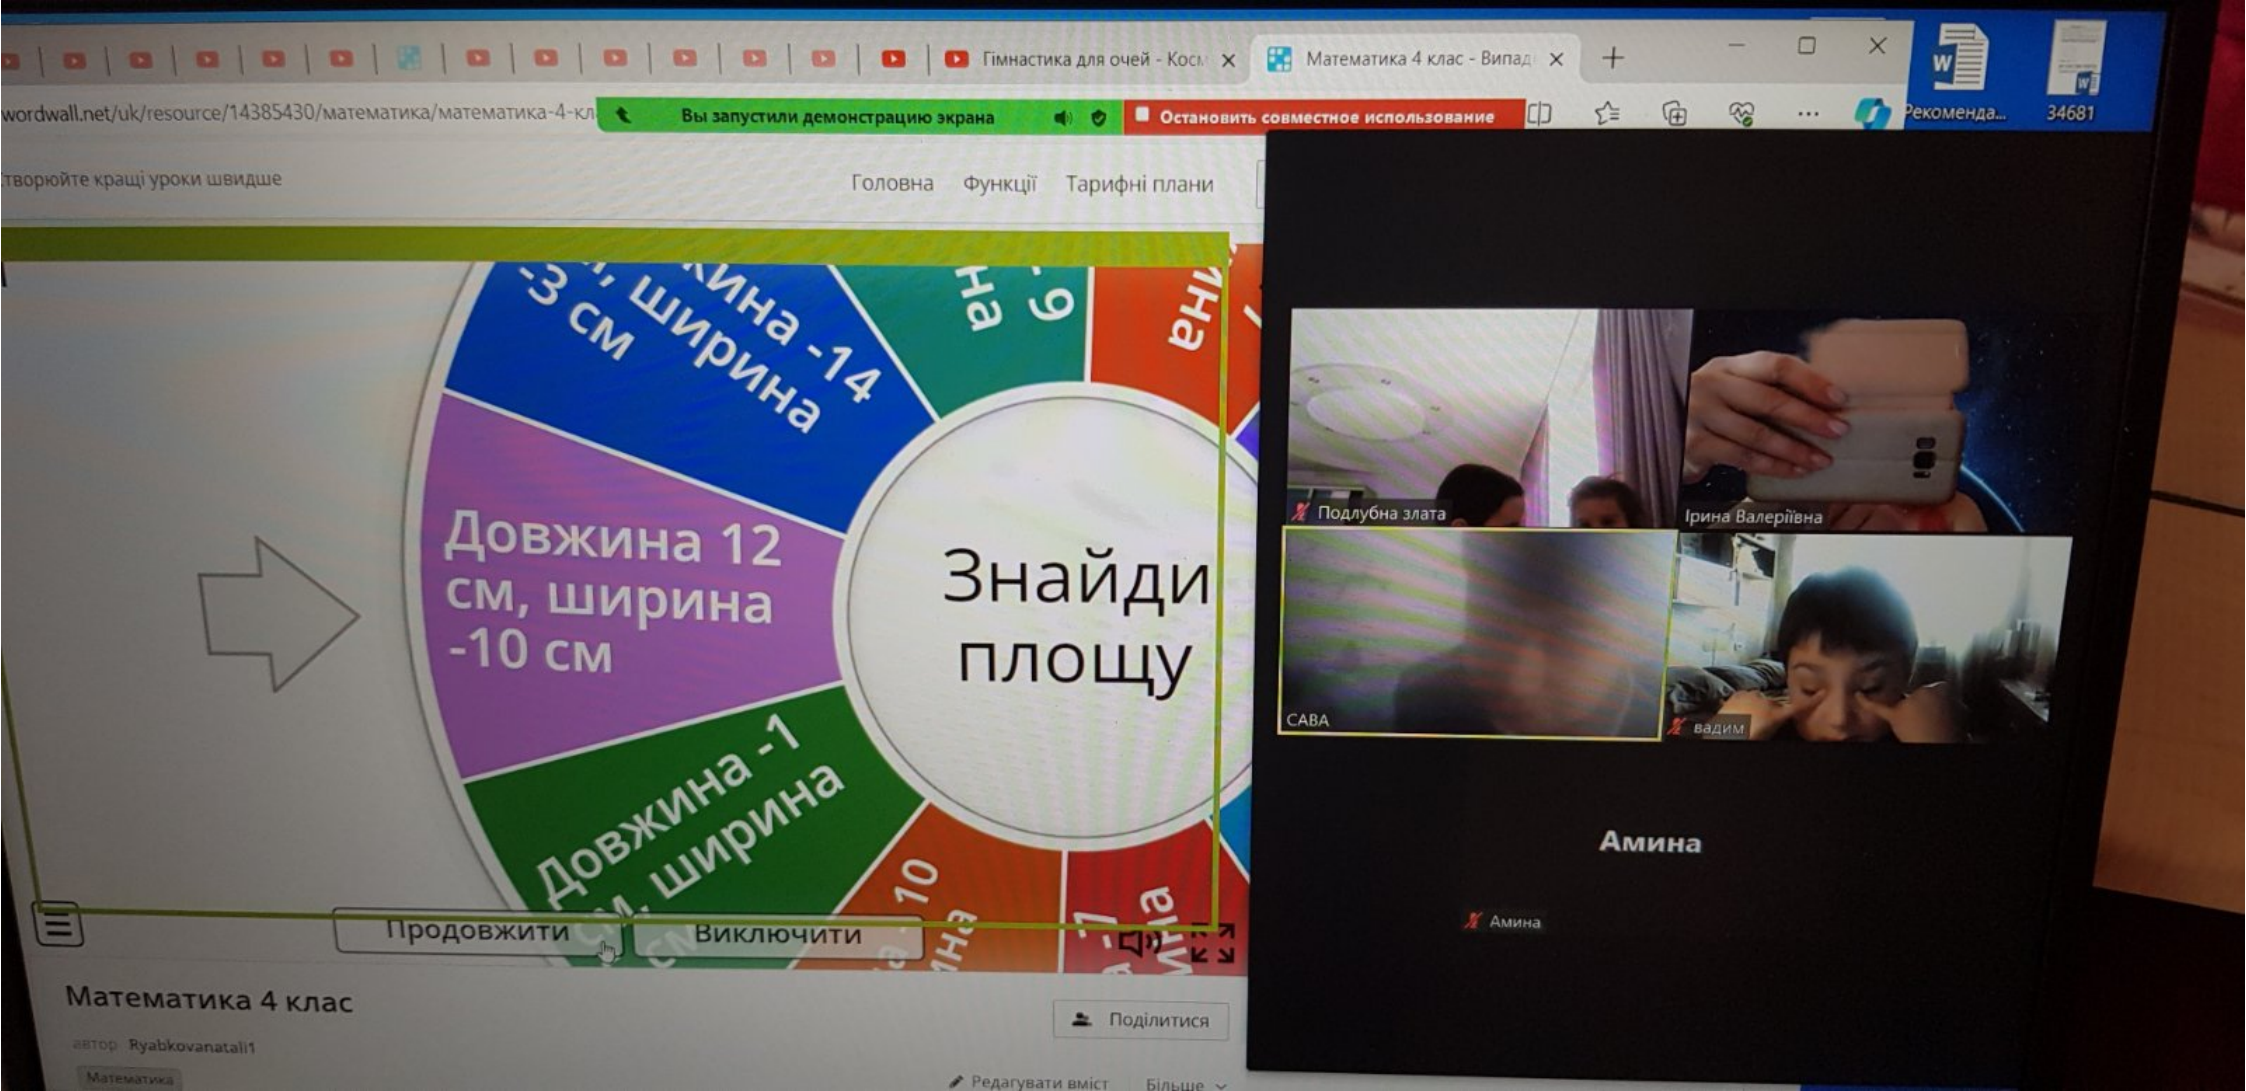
Гімнастика для очей - Косм
Математика 4 клас - Випад
wordwall.net/uk/resource/14385430/математика/математика-4-кл
Вы запустили демонстрацию экрана
Остановить совместное использование
Рекоменда...
34681
творюйте кращі уроки швидше
Головна Функції Тарифні плани

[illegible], ширина -14
-3 см
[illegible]на
-9
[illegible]на
Довжина 12 см, ширина -10 см
Знайди площу
Довжина -1 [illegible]м, ширина
10
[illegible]на
-7
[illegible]ина
Продовжити
Виключити

Подлубна злата
Ірина Валеріївна
САВА
вадим
Амина
Амина

Математика 4 клас
автор Ryabkovanatali1
Математика
Поділитися
Редагувати вміст
Більше